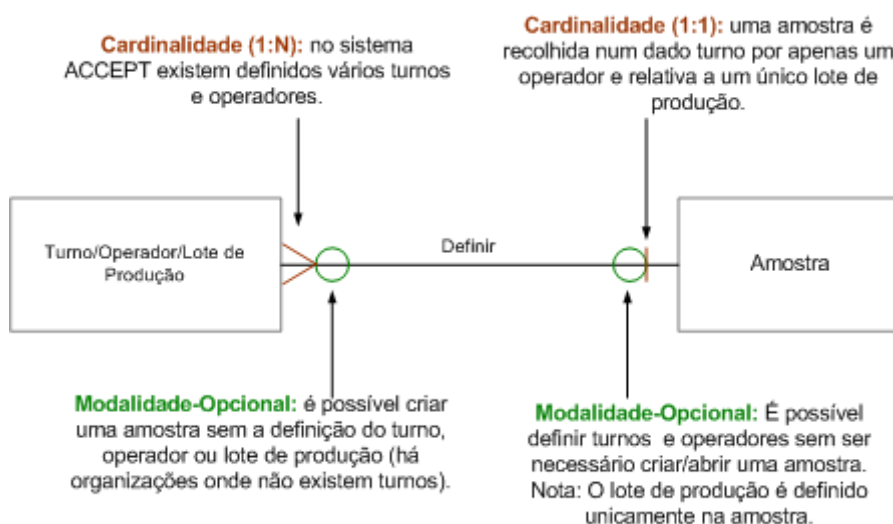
Cardinalidade (1:N): no sistema ACCEPT existem definidos vários turnos e operadores.

Cardinalidade (1:1): uma amostra é recolhida num dado turno por apenas um operador e relativa a um único lote de produção.

Turno/Operador/Lote de Produção

Definir

Amostra

Modalidade-Opcional: é possível criar uma amostra sem a definição do turno, operador ou lote de produção (há organizações onde não existem turnos).

Modalidade-Opcional: É possível definir turnos e operadores sem ser necessário criar/abrir uma amostra. Nota: O lote de produção é definido unicamente na amostra.